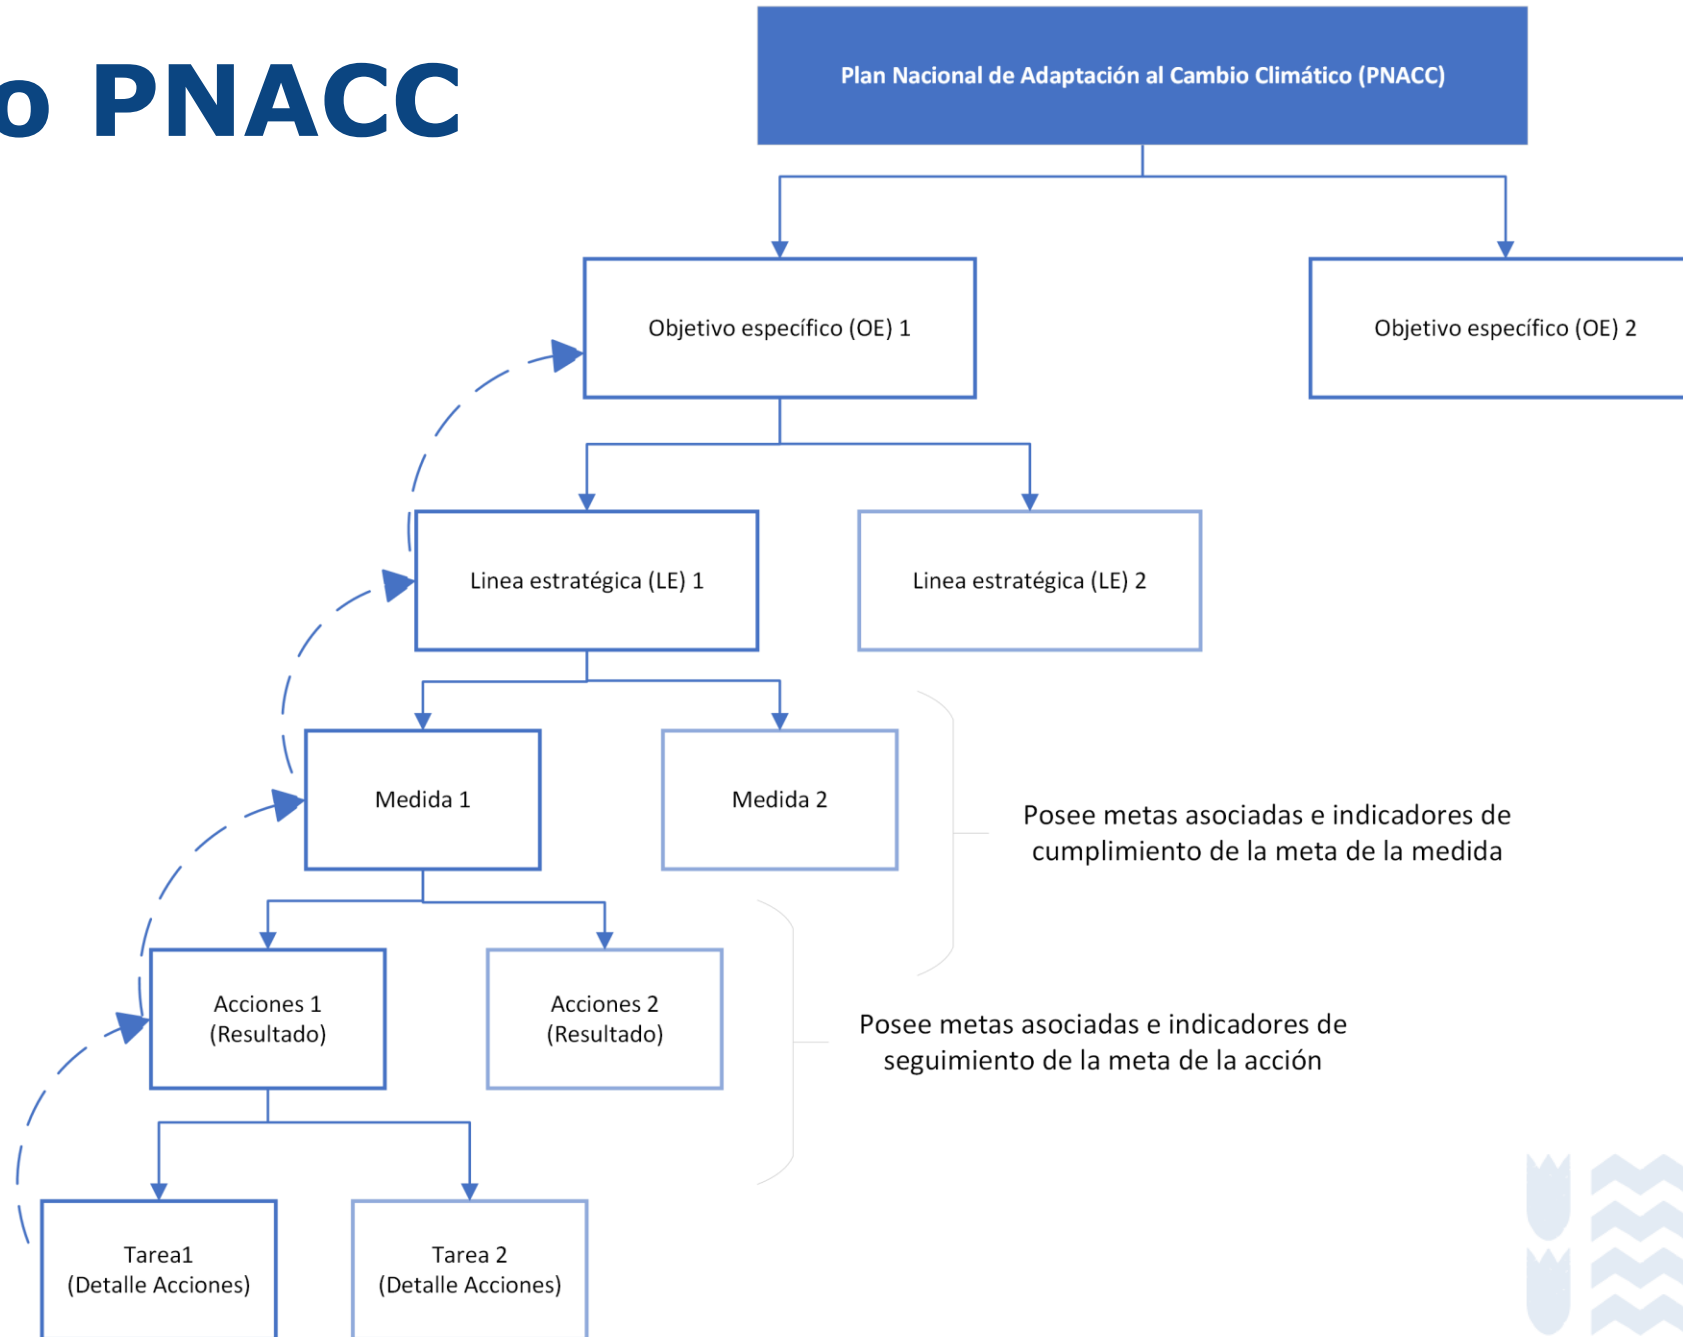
o PNACC

Plan Nacional de Adaptación al Cambio Climático (PNACC)

Objetivo específico (OE) 1

Objetivo específico (OE) 2

Linea estratégica (LE) 1

Linea estratégica (LE) 2

Medida 1

Medida 2

Posee metas asociadas e indicadores de cumplimiento de la meta de la medida

Acciones 1 (Resultado)

Acciones 2 (Resultado)

Posee metas asociadas e indicadores de seguimiento de la meta de la acción

Tarea1 (Detalle Acciones)

Tarea 2 (Detalle Acciones)